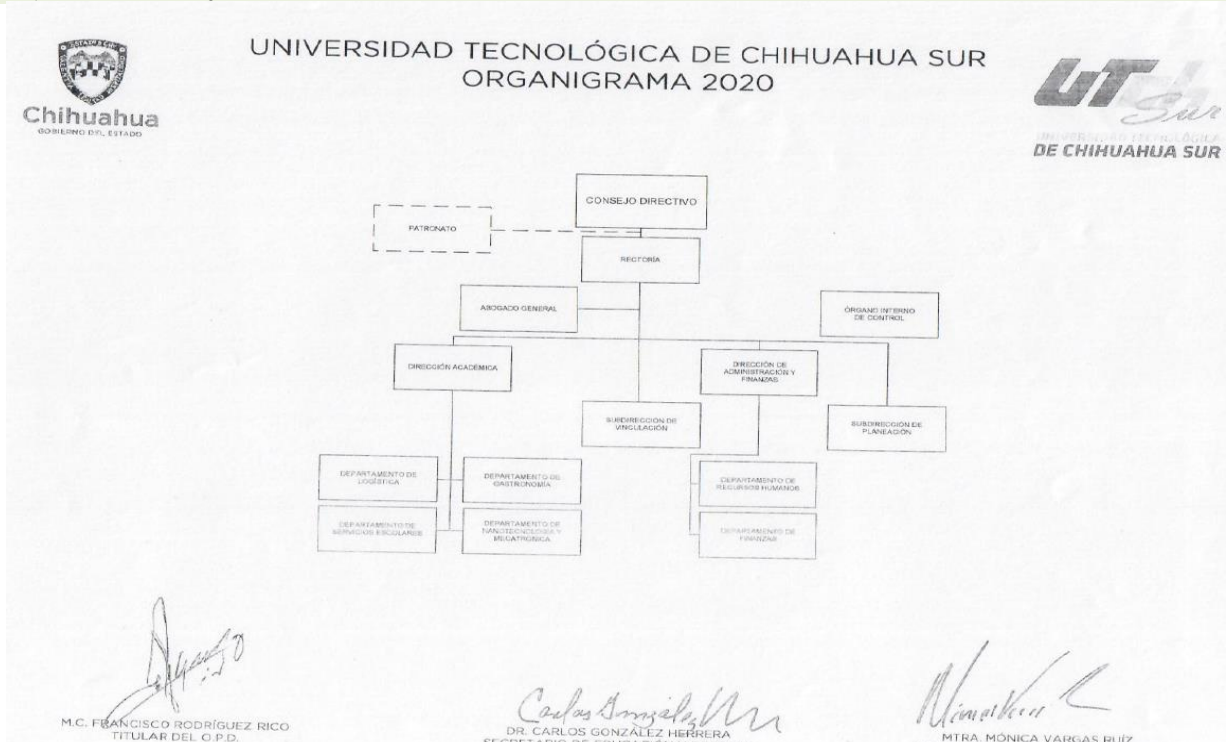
Chihuahua
GOBIERNO DEL ESTADO

UNIVERSIDAD TECNOLÓGICA DE CHIHUAHUA SUR
ORGANIGRAMA 2020

UT Sur
UNIVERSIDAD TECNOLÓGICA
DE CHIHUAHUA SUR

CONSEJO DIRECTIVO

PATRONATO

RECTORÍA

ABOGADO GENERAL

ÓRGANO INTERNO DE CONTROL

DIRECCIÓN ACADÉMICA

DIRECCIÓN DE ADMINISTRACIÓN Y FINANZAS

SUBDIRECCIÓN DE VINCULACIÓN

SUBDIRECCIÓN DE PLANEACIÓN

DEPARTAMENTO DE LOGÍSTICA

DEPARTAMENTO DE GASTRONOMÍA

DEPARTAMENTO DE SERVICIOS ESCOLARES

DEPARTAMENTO DE NANOTECNOLOGÍA Y MECATRÓNICA

DEPARTAMENTO DE RECURSOS HUMANOS

DEPARTAMENTO DE FINANZAS

M.C. FRANCISCO RODRÍGUEZ RICO
TITULAR DEL O.P.D.

DR. CARLOS GONZÁLEZ HERRERA
SECRETARIO DE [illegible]

MTRA. MÓNICA VARGAS RUÍZ